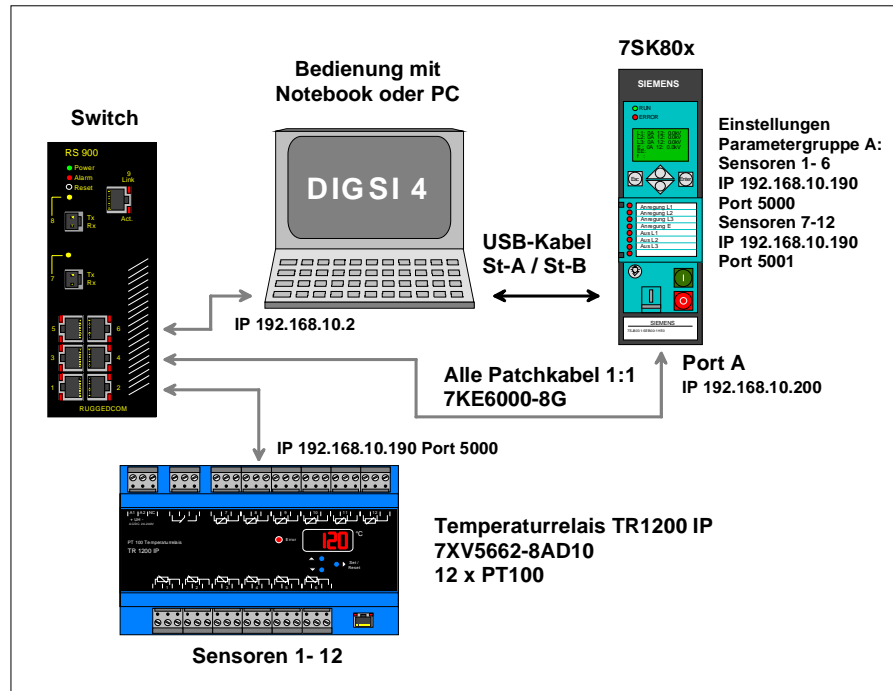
7SK80x

Bedienung mit Notebook oder PC

Switch

RS 900
Power
Alarm
Reset
9
Link
Act.
8
Tx
Rx
7
Tx
Rx
5
6
3
4
1
2
RUGGEDCOM

DIGSI 4

SIEMENS
RUN
ERROR
Esc
Enter
Anregung L1
Anregung L2
Anregung L3
Anregung E
Aus L1
Aus L2
Aus L3
SIEMENS

Einstellungen Parametergruppe A:
Sensoren 1- 6
IP 192.168.10.190
Port 5000
Sensoren 7-12
IP 192.168.10.190
Port 5001

USB-Kabel
St-A / St-B

IP 192.168.10.2

Port A
IP 192.168.10.200

Alle Patchkabel 1:1
7KE6000-8G

IP 192.168.10.190 Port 5000

PT 100 Temperaturrelais
TR 1200 IP
120 °C
Set / Reset

Temperaturrelais TR1200 IP
7XV5662-8AD10
12 x PT100

Sensoren 1- 12